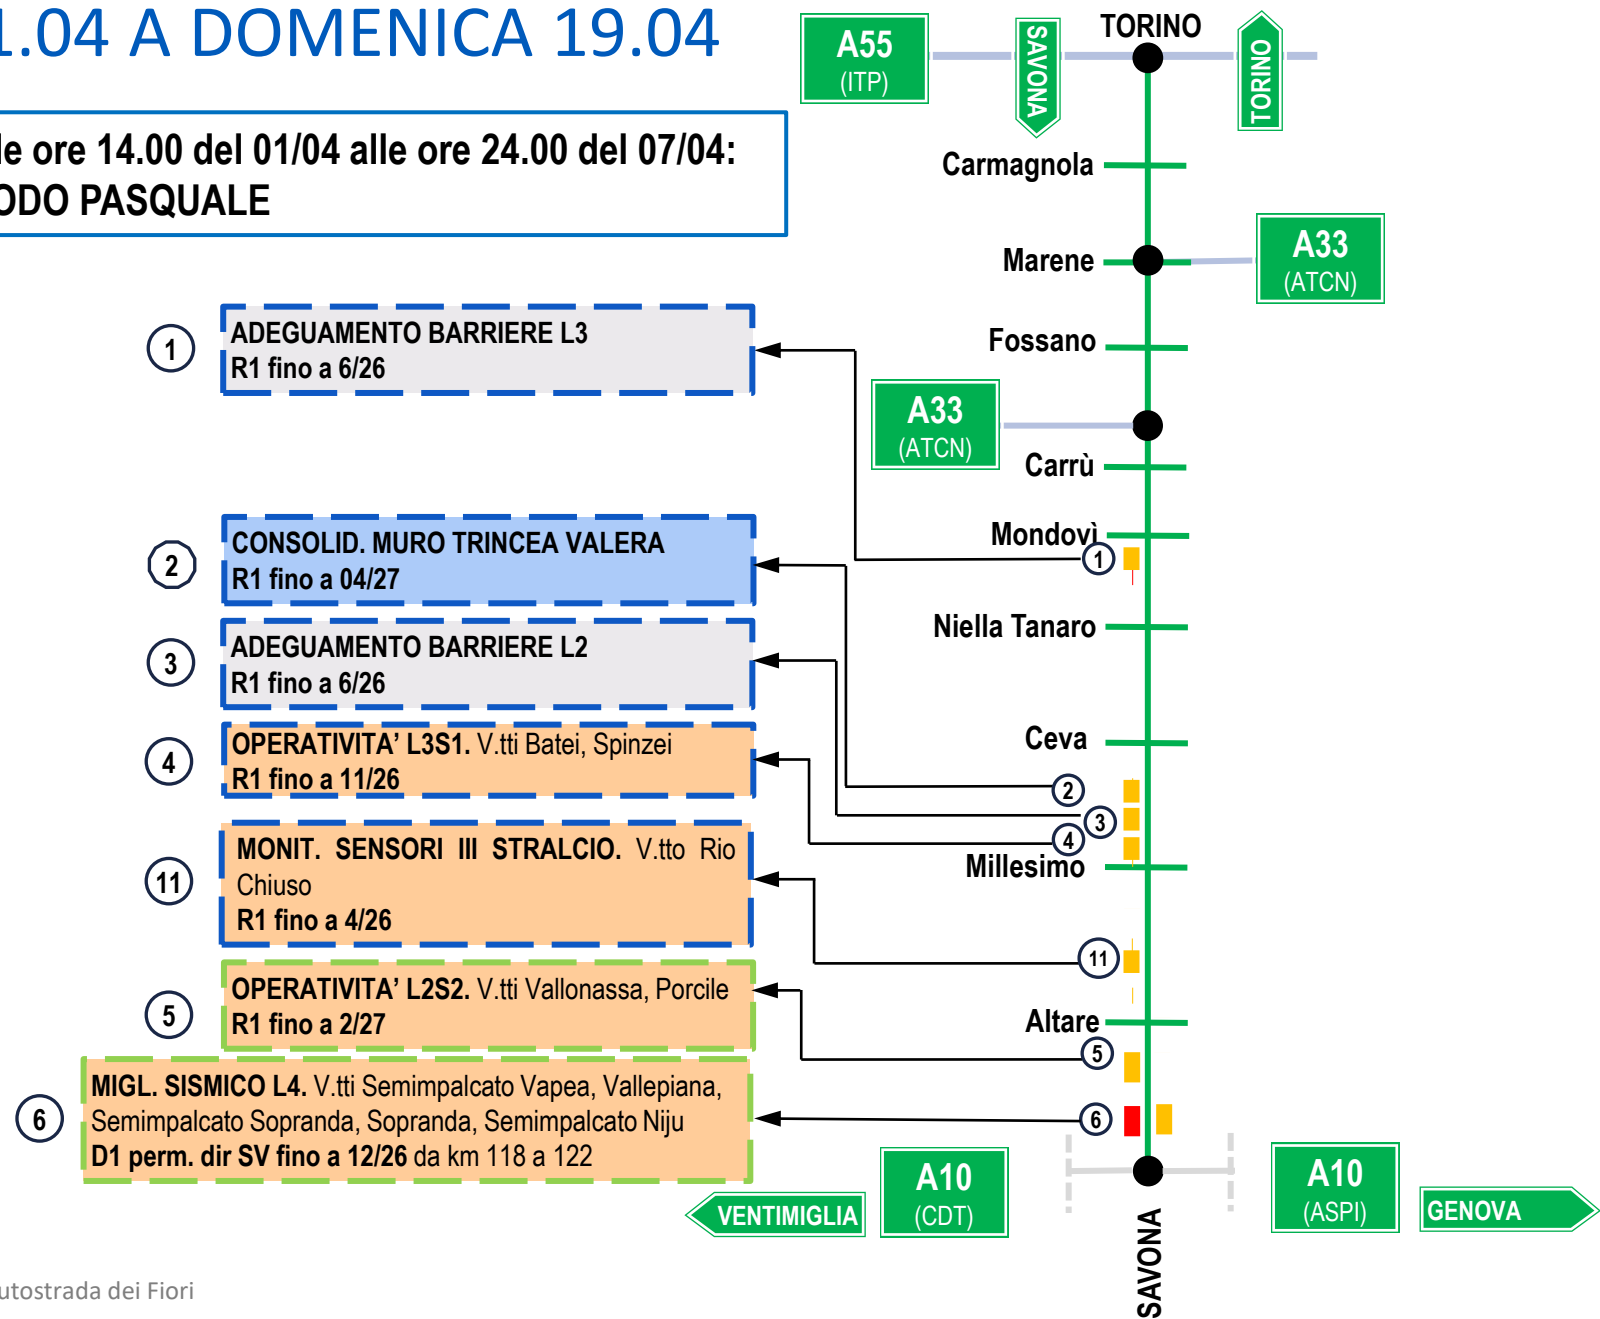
.04 A DOMENICA 19.04

le ore 14.00 del 01/04 alle ore 24.00 del 07/04:
ODO PASQUALE

A55
(ITP)

SAVONA

TORINO

TORINO

Carmagnola

Marene

A33
(ATCN)

Fossano

A33
(ATCN)

Carrù

Mondovì

Niella Tanaro

Ceva

Millesimo

Altare

1
ADEGUAMENTO BARRIERE L3
R1 fino a 6/26

2
CONSOLID. MURO TRINCEA VALERA
R1 fino a 04/27

3
ADEGUAMENTO BARRIERE L2
R1 fino a 6/26

4
OPERATIVITA' L3S1. V.tti Batei, Spinzei
R1 fino a 11/26

11
MONIT. SENSORI III STRALCIO. V.tto Rio Chiuso
R1 fino a 4/26

5
OPERATIVITA' L2S2. V.tti Vallonassa, Porcile
R1 fino a 2/27

6
MIGL. SISMICO L4. V.tti Semimpalcato Vapea, Vallepiana, Semimpalcato Sopranda, Sopranda, Semimpalcato Niju
D1 perm. dir SV fino a 12/26 da km 118 a 122

1

2

3

4

11

5

6

VENTIMIGLIA

A10
(CDT)

SAVONA

A10
(ASPI)

GENOVA

utostrada dei Fiori